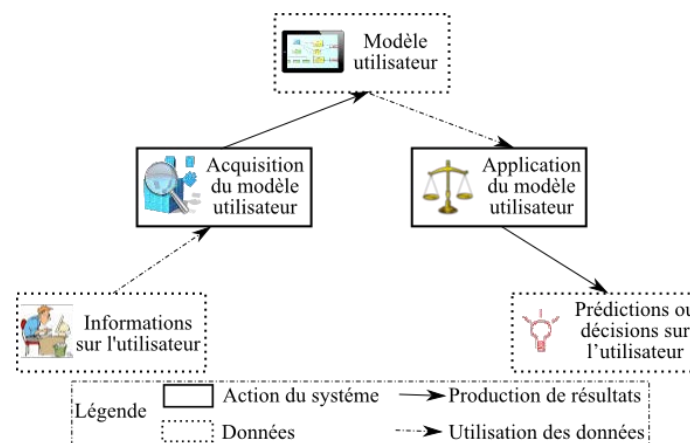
Modèle utilisateur

Acquisition du modèle utilisateur

Application du modèle utilisateur

Informations sur l'utilisateur

Prédictions ou décisions sur l'utilisateur

Légende
Action du système
Données
Production de résultats
Utilisation des données